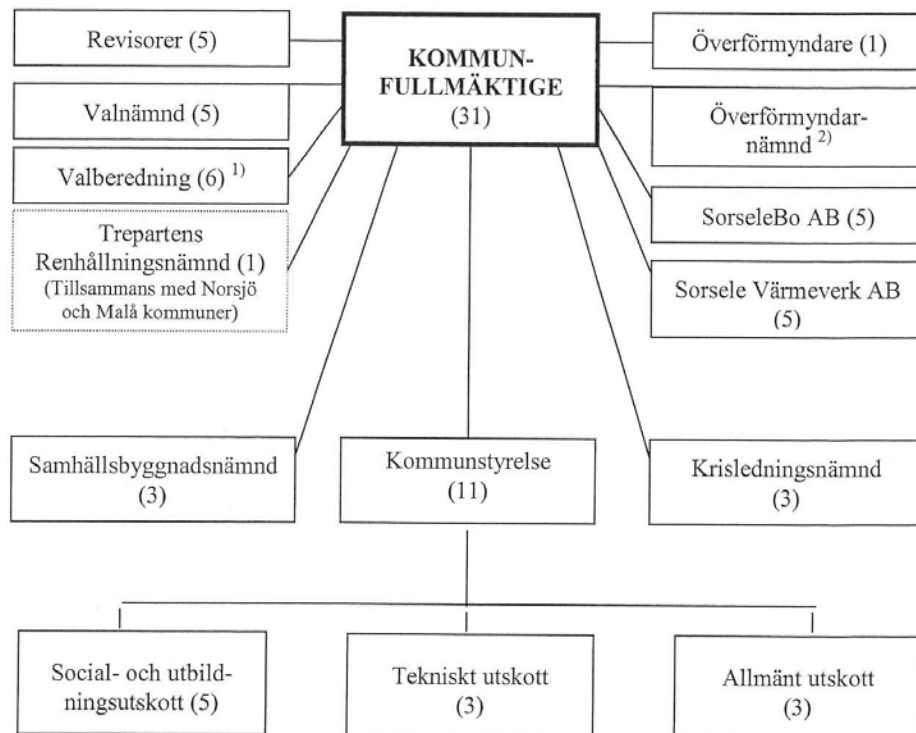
Revisorer (5)

KOMMUNFULLMÄKTIGE
(31)

Överförmyndare (1)

Valnämnd (5)

Överförmyndarnämnd $^{2)}$

Valberedning (6) $^{1)}$

SorseleBo AB (5)

Trepartens Renhållningsnämnd (1)
(Tillsammans med Norsjö och Malå kommuner)

Sorsele Värmeverk AB (5)

Samhällsbyggnadsnämnd (3)

Kommunstyrelse (11)

Krisledningsnämnd (3)

Social- och utbildningsutskott (5)

Tekniskt utskott (3)

Allmänt utskott (3)